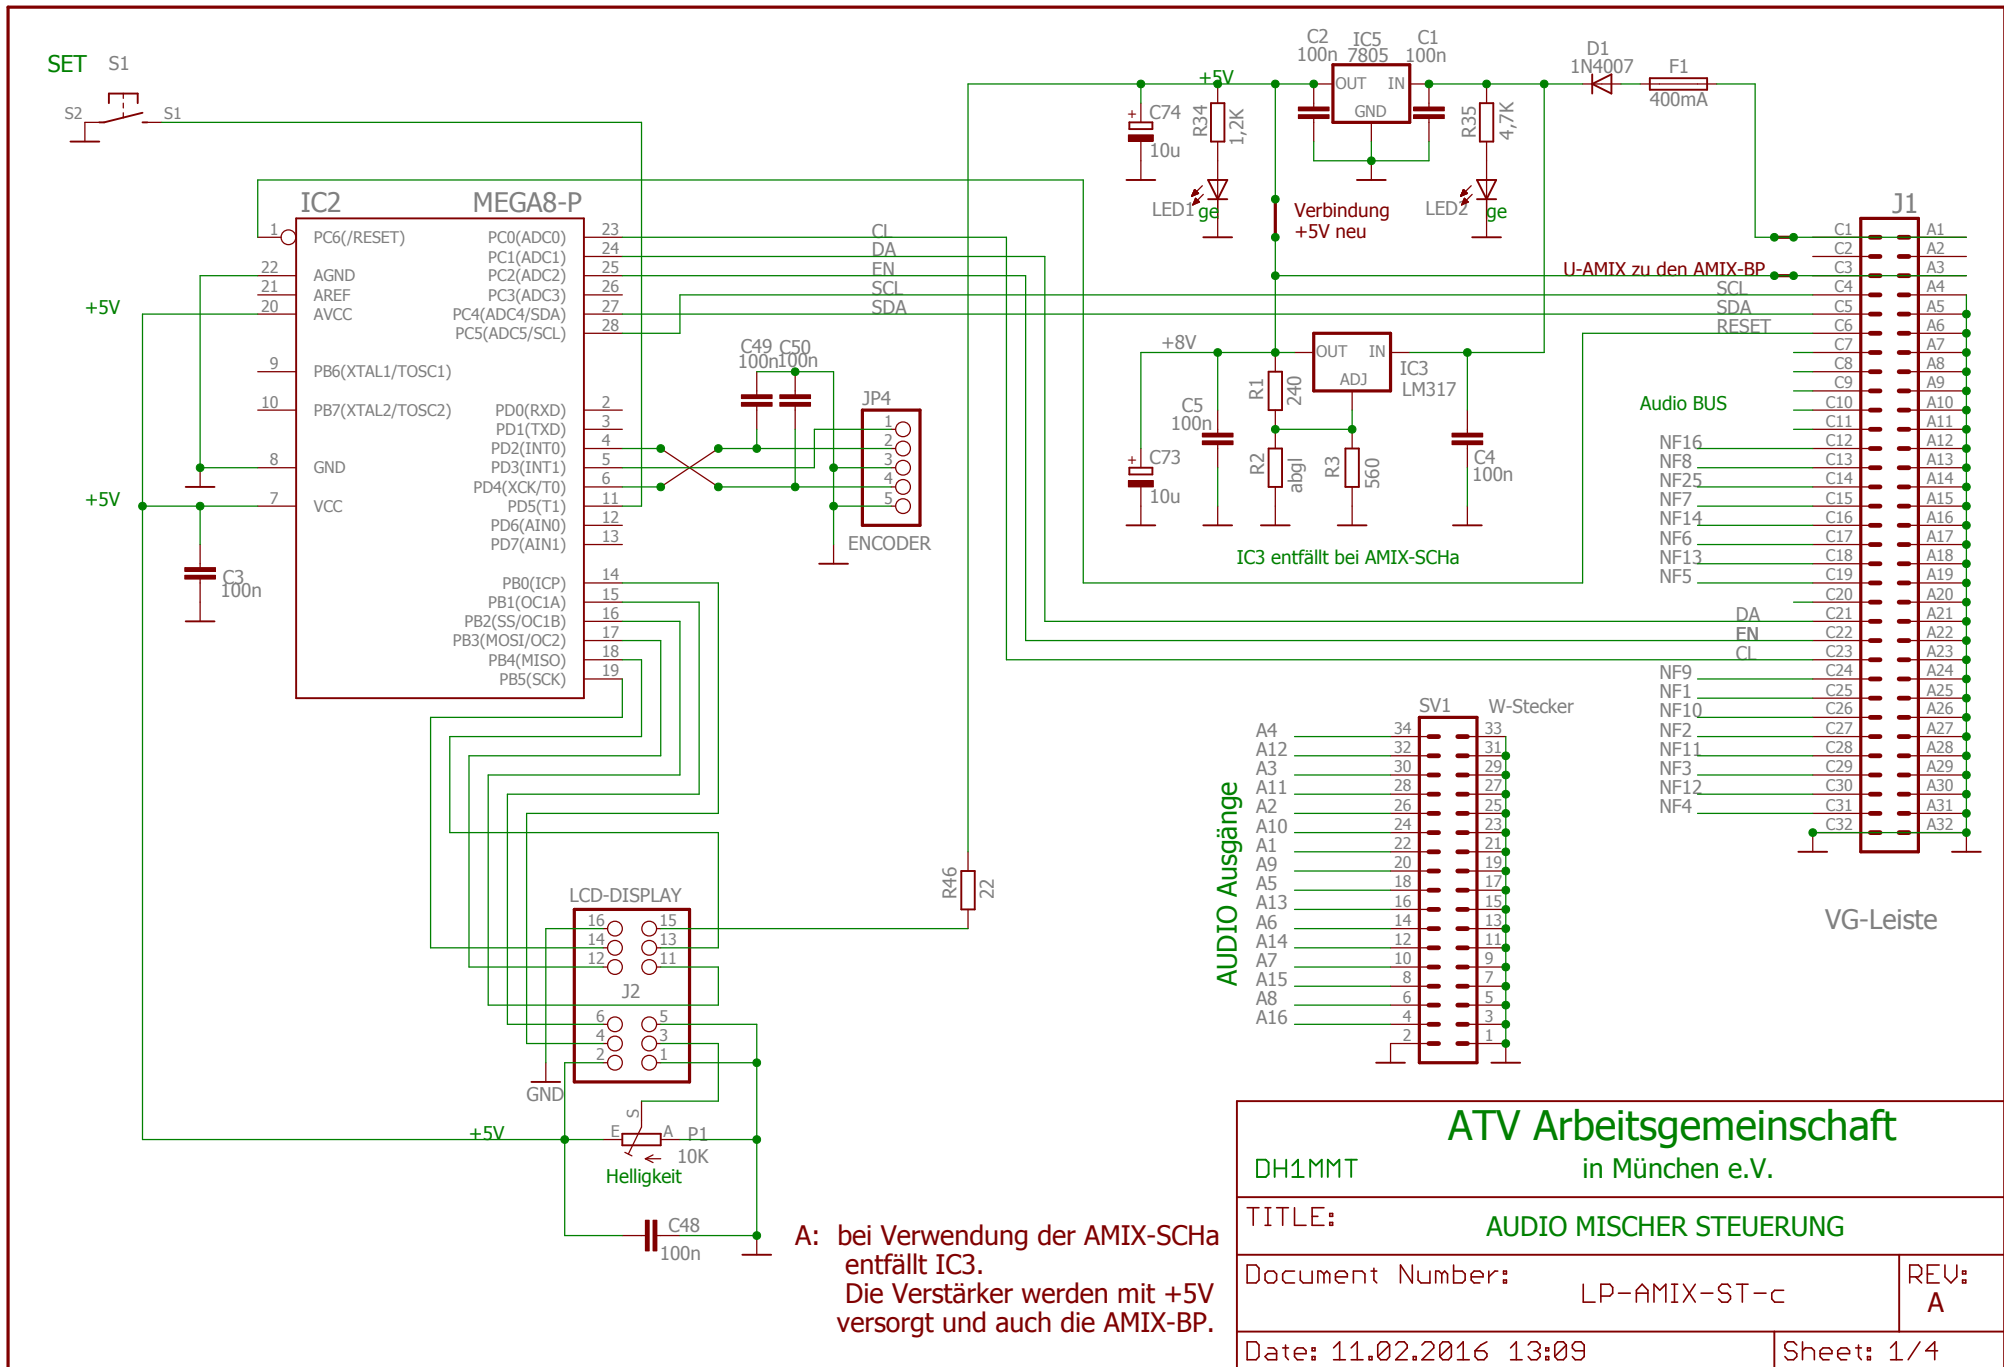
SET S1
S2 S1

IC2 MEGA8-P
1 PC6(/RESET)
22 AGND
21 AREF
20 AVCC
9 PB6(XTAL1/TOSC1)
10 PB7(XTAL2/TOSC2)
8 GND
7 VCC
PC0(ADC0) 23
PC1(ADC1) 24
PC2(ADC2) 25
PC3(ADC3) 26
PC4(ADC4/SDA) 27
PC5(ADC5/SCL) 28
PD0(RXD) 2
PD1(TXD) 3
PD2(INT0) 4
PD3(INT1) 5
PD4(XCK/T0) 6
PD5(T1) 11
PD6(AIN0) 12
PD7(AIN1) 13
PB0(ICP) 14
PB1(OC1A) 15
PB2(SS/OC1B) 16
PB3(MOSI/OC2) 17
PB4(MISO) 18
PB5(SCK) 19

+5V
+5V
C3 100n

CL DA EN SCL SDA

C49 C50 100n 100n
JP4 1 2 3 4 5
ENCODER

LCD-DISPLAY
16 15 14 13 12 11
J2
6 5 4 3 2 1
GND
+5V
S E A P1 10K
Helligkeit
C48 100n

R46 22

C2 100n IC5 7805 C1 100n
OUT IN GND
D1 1N4007 F1 400mA
+5V
C74 10u
R34 1,2K
LED1 ge
R35 4,7K
LED2 ge
Verbindung +5V neu
U-AMIX zu den AMIX-BP
SCL SDA RESET
+8V
OUT IN ADJ
IC3 LM317
R1 240
C5 100n
C73 10u
R2 abgl
R3 560
C4 100n
IC3 entfällt bei AMIX-SCHa

Audio BUS
NF16 NF8 NF25 NF7 NF14 NF6 NF13 NF5
DA EN CL
NF9 NF1 NF10 NF2 NF11 NF3 NF12 NF4

J1
C1 A1
C2 A2
C3 A3
C4 A4
C5 A5
C6 A6
C7 A7
C8 A8
C9 A9
C10 A10
C11 A11
C12 A12
C13 A13
C14 A14
C15 A15
C16 A16
C17 A17
C18 A18
C19 A19
C20 A20
C21 A21
C22 A22
C23 A23
C24 A24
C25 A25
C26 A26
C27 A27
C28 A28
C29 A29
C30 A30
C31 A31
C32 A32
VG-Leiste

SV1 W-Stecker
AUDIO Ausgänge
A4 34 33
A12 32 31
A3 30 29
A11 28 27
A2 26 25
A10 24 23
A1 22 21
A9 20 19
A5 18 17
A13 16 15
A6 14 13
A14 12 11
A7 10 9
A15 8 7
A8 6 5
A16 4 3
2 1

A: bei Verwendung der AMIX-SCHa entfällt IC3.
Die Verstärker werden mit +5V versorgt und auch die AMIX-BP.

ATV Arbeitsgemeinschaft
DH1MMT in München e.V.
TITLE: AUDIO MISCHER STEUERUNG
Document Number: LP-AMIX-ST-c
REV: A
Date: 11.02.2016 13:09
Sheet: 1/4